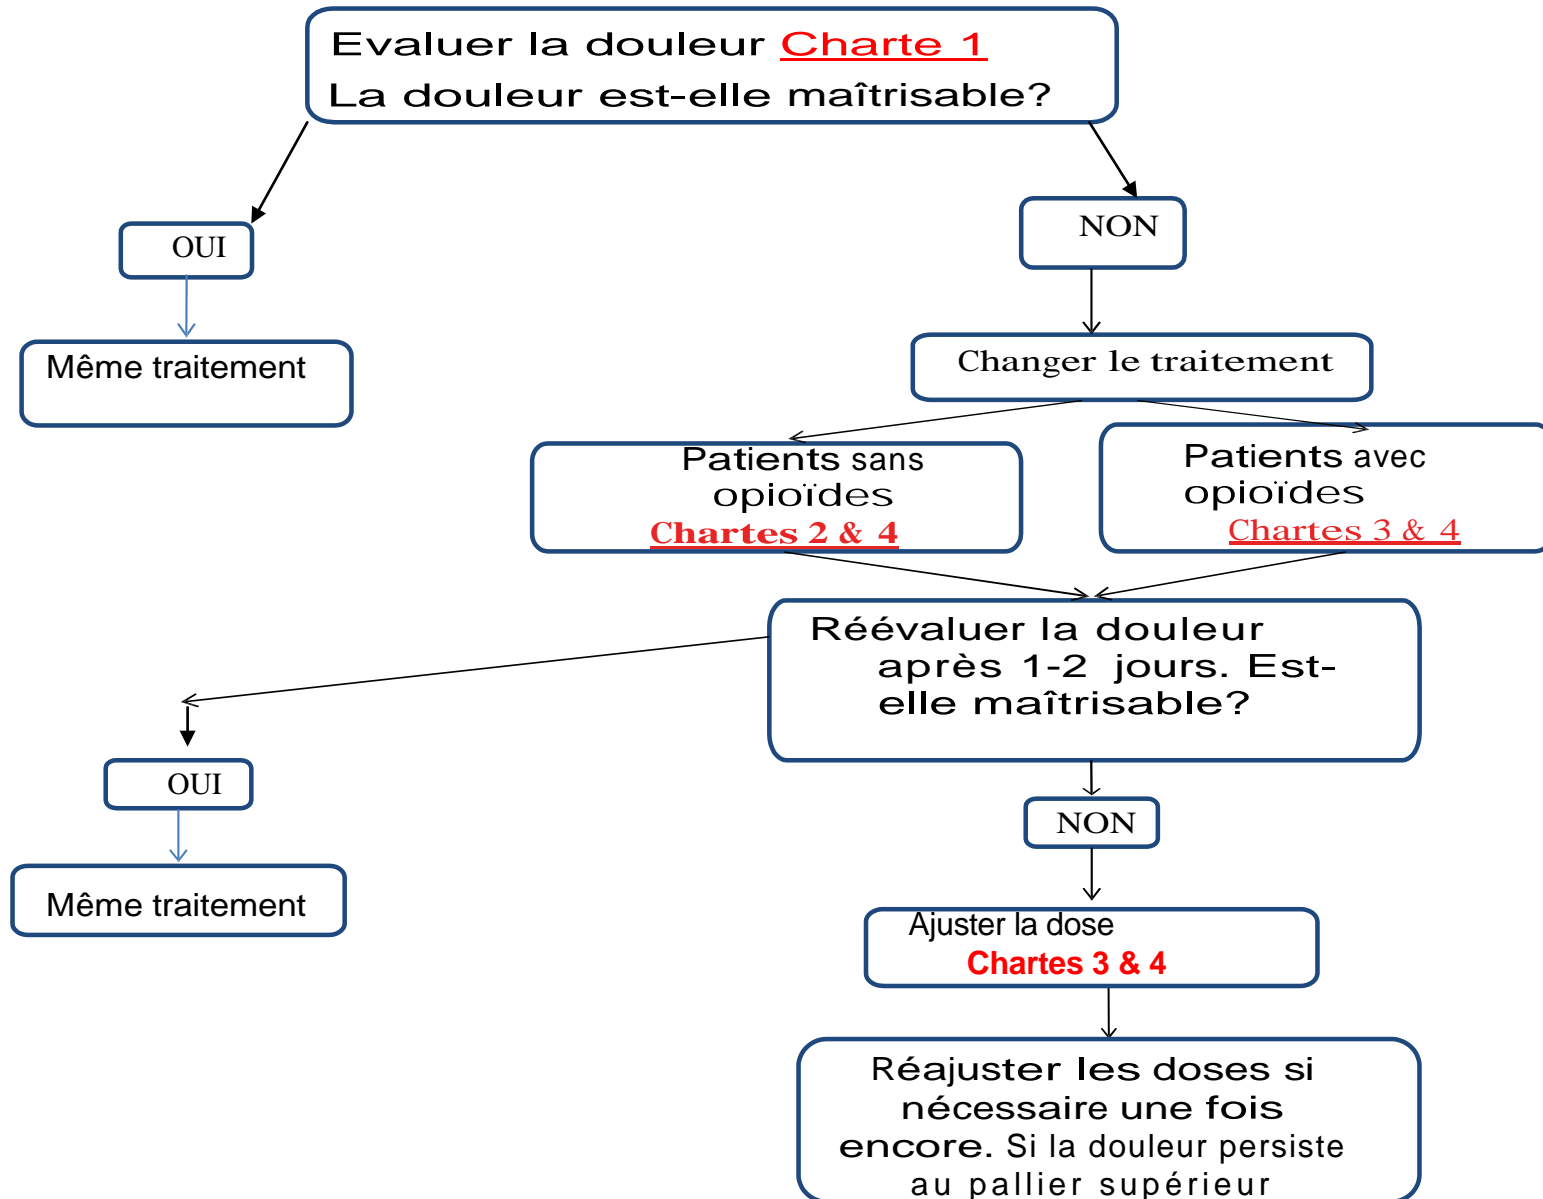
Evaluer la douleur Charte 1
La douleur est-elle maîtrisable?

OUI

Même traitement

NON

Changer le traitement

Patients sans opioïdes
Chartes 2 & 4

Patients avec opioïdes
Chartes 3 & 4

Réévaluer la douleur après 1-2 jours. Est-elle maîtrisable?

OUI

Même traitement

NON

Ajuster la dose
Chartes 3 & 4

Réajuster les doses si nécessaire une fois encore. Si la douleur persiste au pallier supérieur